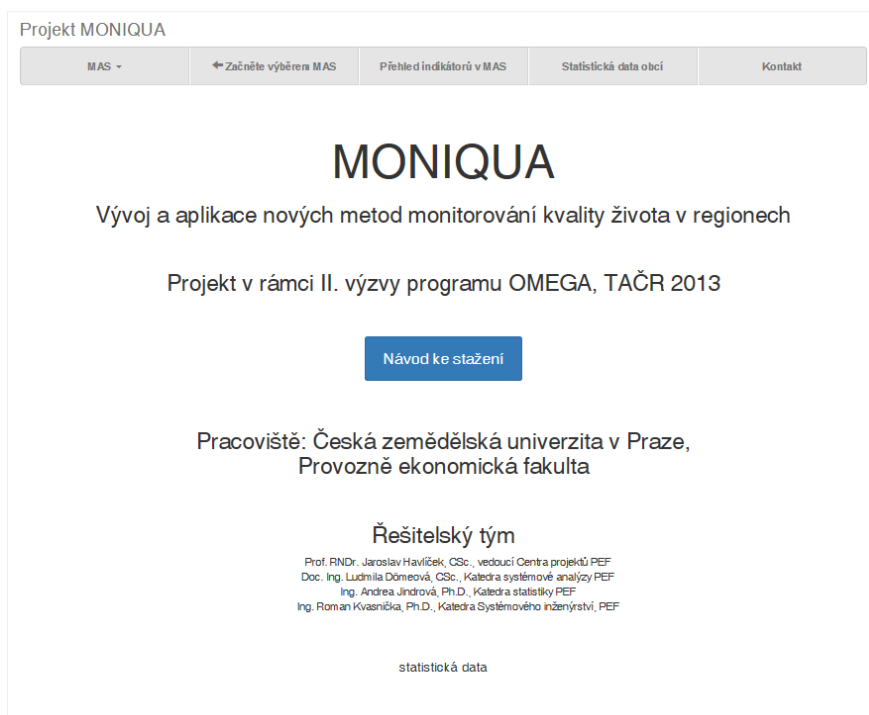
Projekt MONIQUA

MAS

Začněte výběrem MAS

Přehled indikátorů v MAS

Statistická data obcí

Kontakt

MONIQUA

Vývoj a aplikace nových metod monitorování kvality života v regionech

Projekt v rámci II. výzvy programu OMEGA, TAČR 2013

Návod ke stažení

Pracoviště: Česká zemědělská univerzita v Praze, Provozně ekonomická fakulta

Řešitelský tým

Prof. RNDr. Jaroslav Havlíček, CSc., vedoucí Centra projektů PEF
Doc. Ing. Ludmila Dömeová, CSc., Katedra systémové analýzy PEF
Ing. Andrea Jindrová, Ph.D., Katedra statistiky PEF
Ing. Roman Kvasnička, Ph.D., Katedra Systémového inženýrství, PEF

statistická data